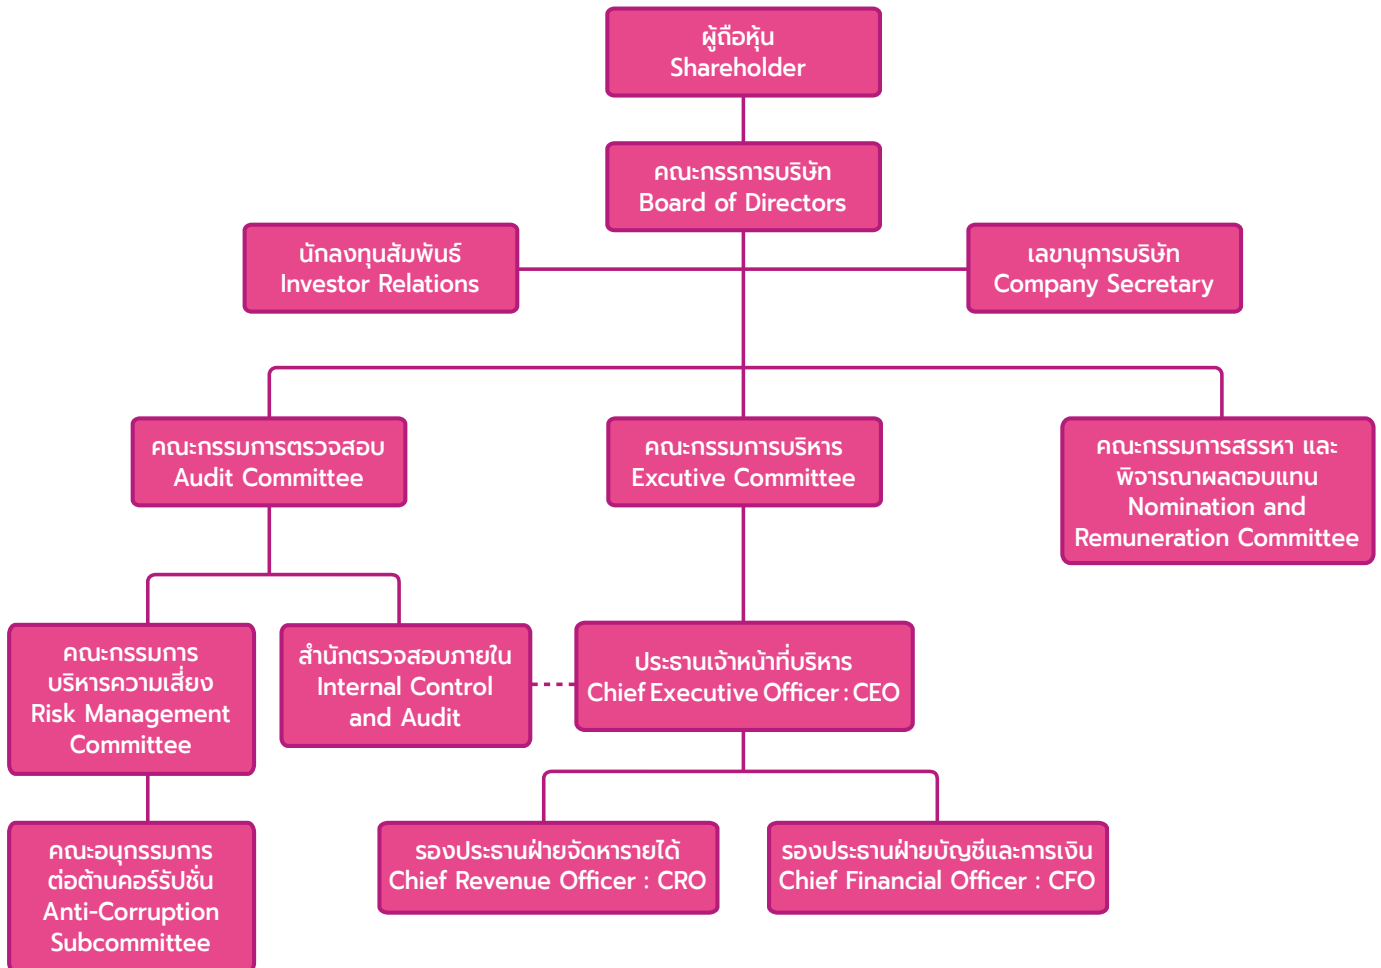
ผู้ถือหุ้น
Shareholder

คณะกรรมการบริษัท
Board of Directors

นักลงทุนสัมพันธ์
Investor Relations

เลขานุการบริษัท
Company Secretary

คณะกรรมการตรวจสอบ
Audit Committee

คณะกรรมการบริหาร
Excutive Committee

คณะกรรมการสรรหา และพิจารณาผลตอบแทน
Nomination and Remuneration Committee

คณะกรรมการบริหารความเสี่ยง
Risk Management Committee

สำนักตรวจสอบภายใน
Internal Control and Audit

ประธานเจ้าหน้าที่บริหาร
Chief Executive Officer : CEO

คณะอนุกรรมการต่อต้านคอร์รัปชั่น
Anti-Corruption Subcommittee

รองประธานฝ่ายจัดหารายได้
Chief Revenue Officer : CRO

รองประธานฝ่ายบัญชีและการเงิน
Chief Financial Officer : CFO